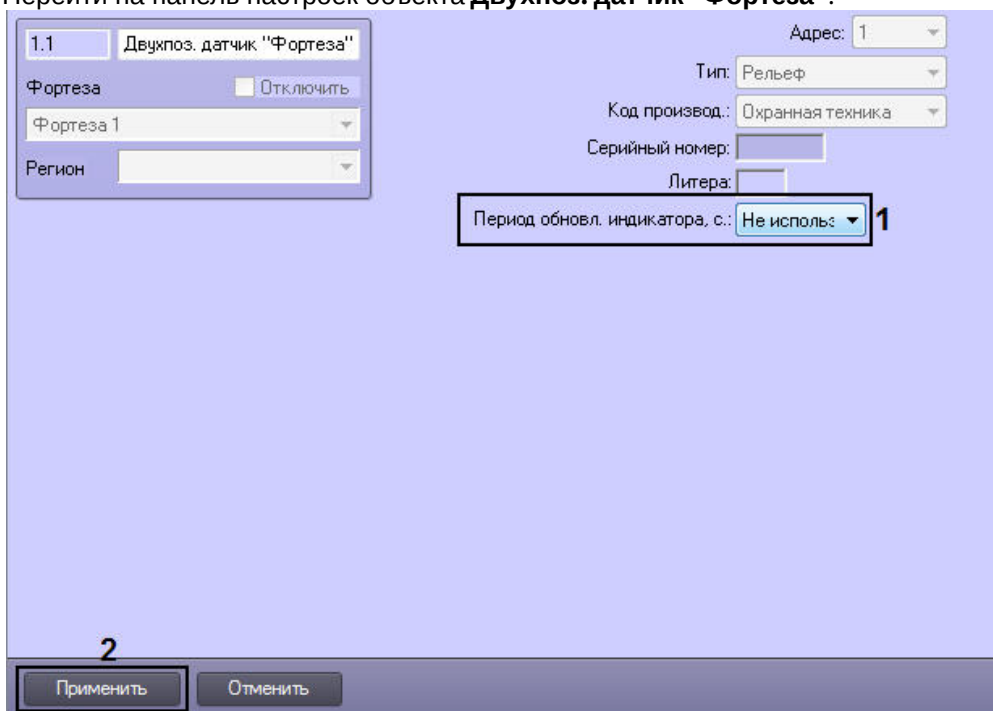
Перейти на панель настроек объекта **Двухпоз. датчик "Фортеза"**.

1.1
Двухпоз. датчик "Фортеза"
Фортеза
Отключить
Фортеза 1
Регион

Адрес: 1
Тип: Рельеф
Код производ.: Охранная техника
Серийный номер:
Литера:
Период обновл. индикатора, с.: Не использ
1

2
Применить
Отменить